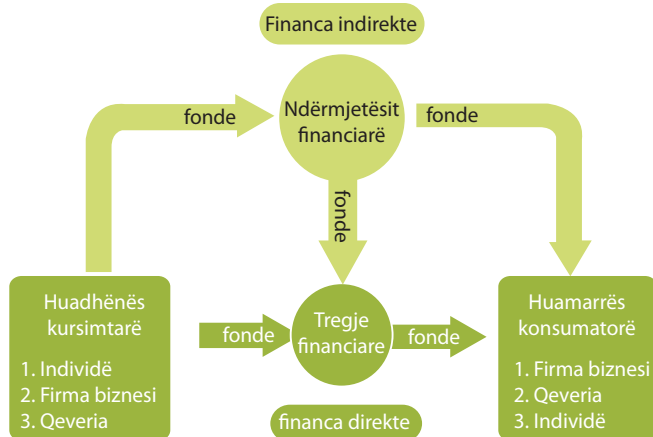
Financa indirekte

fonde

Ndërmjetësit financiarë

fonde

fonde

Huadhënës kursimtarë

1. Individë
2. Firma biznesi
3. Qeveria

fonde

Tregje financiare

fonde

Huamarrës konsumatorë

1. Firma biznesi
2. Qeveria
3. Individë

financa direkte